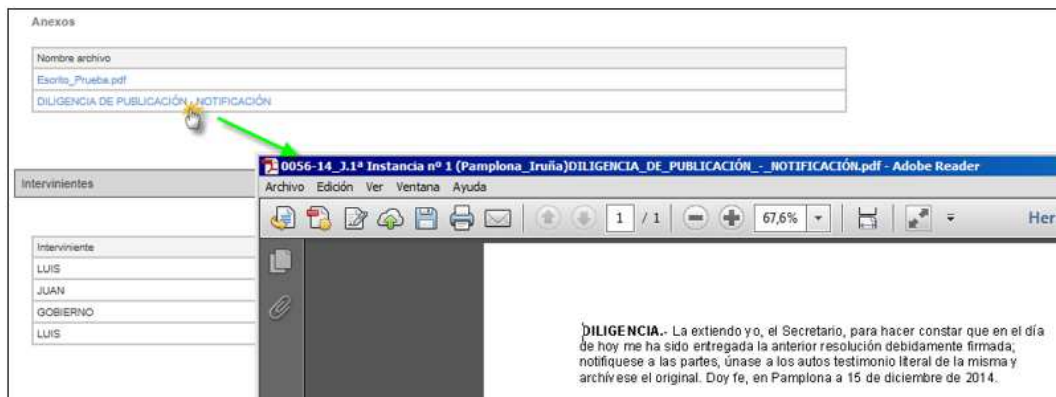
Anexos

| Nombre archivo |
|---|
| Escrito_Prueba.pdf |
| DILIGENCIA DE PUBLICACIÓN - NOTIFICACIÓN |

Intervinientes

| Interviniente |
|---|
| LUIS |
| JUAN |
| GOBIERNO |
| LUIS |

0056-14_J.1ª Instancia nº 1 (Pamplona_Iruña)DILIGENCIA_DE_PUBLICACIÓN_-_NOTIFICACIÓN.pdf - Adobe Reader

Archivo Edición Ver Ventana Ayuda

1 / 1 67,6% Her

DILIGENCIA.- La extiendo yo, el Secretario, para hacer constar que en el día de hoy me ha sido entregada la anterior resolución debidamente firmada; notifíquese a las partes, únase a los autos testimonio literal de la misma y archívese el original. Doy fe, en Pamplona a 15 de diciembre de 2014.